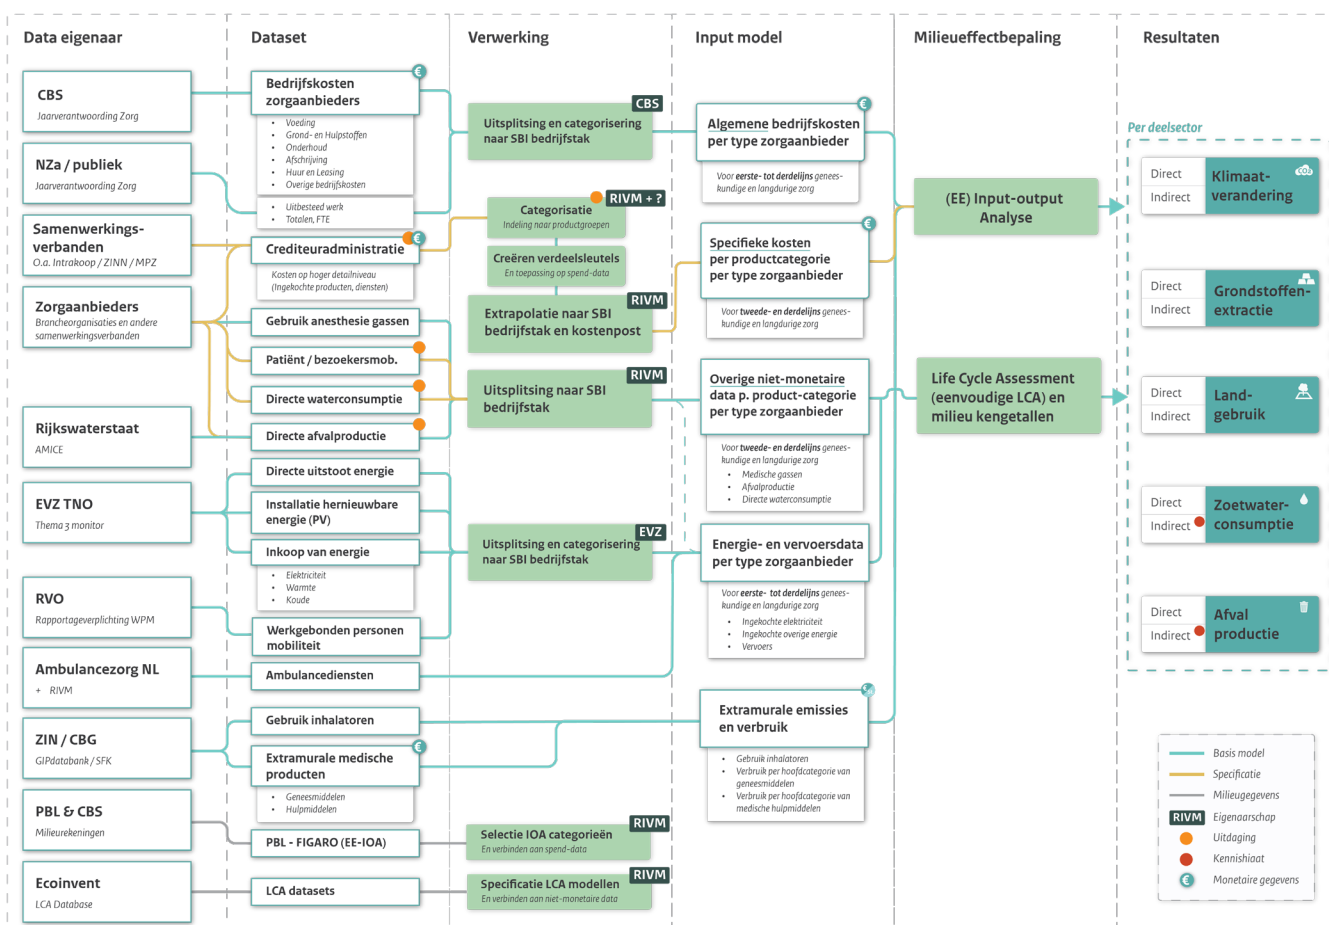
Data eigenaar

CBS
Jaarverantwoording Zorg

NZa / publiek
Jaarverantwoording Zorg

Samenwerkings-verbanden
O.a. Intrakoop / ZINN / MPZ

Zorgaanbieders
Brancheorganisaties en andere samenwerkingsverbanden

Rijkswaterstaat
AMICE

EVZ TNO
Thema 3 monitor

RVO
Rapportageverplichting WPM

Ambulancezorg NL
+ RIVM

ZIN / CBG
GIPdatabank / SFK

PBL & CBS
Milieurekeningen

Ecoinvent
LCA Database

Dataset

Bedrijfskosten zorgaanbieders
- Voeding
- Grond- en Hulpstoffen
- Onderhoud
- Afschrijving
- Huur en Leasing
- Overige bedrijfskosten
- Uitbesteed werk
- Totalen, FTE

Crediteuradministratie
Kosten op hoger detailniveau (Ingekochte producten, diensten)

Gebruik anesthesie gassen

Patiënt / bezoekersmob.

Directe waterconsumptie

Directe afvalproductie

Directe uitstoot energie

Installatie hernieuwbare energie (PV)

Inkoop van energie
- Elektriciteit
- Warmte
- Koude

Werkgebonden personen mobiliteit

Ambulancediensten

Gebruik inhalatoren

Extramurale medische producten
- Geneesmiddelen
- Hulpmiddelen

PBL - FIGARO (EE-IOA)

LCA datasets

Verwerking

CBS
Uitsplitsing en categorisering naar SBI bedrijfstak

RIVM + ?
Categorisatie
Indeling naar productgroepen

Creëren verdeelsleutels
En toepassing op spend-data

RIVM
Extrapolatie naar SBI bedrijfstak en kostenpost

RIVM
Uitsplitsing naar SBI bedrijfstak

EVZ
Uitsplitsing en categorisering naar SBI bedrijfstak

RIVM
Selectie IOA categorieën
En verbinden aan spend-data

RIVM
Specificatie LCA modellen
En verbinden aan niet-monetaire data

Input model

Algemene bedrijfskosten per type zorgaanbieder
Voor eerste- tot derdelijns geneeskundige en langdurige zorg

Specifieke kosten per productcategorie per type zorgaanbieder
Voor tweede- en derdelijns geneeskundige en langdurige zorg

Overige niet-monetaire data p. product-categorie per type zorgaanbieder
Voor tweede- en derdelijns geneeskundige en langdurige zorg
- Medische gassen
- Afvalproductie
- Directe waterconsumptie

Energie- en vervoersdata per type zorgaanbieder
Voor eerste- tot derdelijns geneeskundige en langdurige zorg
- Ingekochte elektriciteit
- Ingekochte overige energie
- Vervoers

Extramurale emissies en verbruik
- Gebruik inhalatoren
- Verbruik per hoofdcategorie van geneesmiddelen
- Verbruik per hoofdcategorie van medische hulpmiddelen

Milieueffectbepaling

(EE) Input-output Analyse

Life Cycle Assessment (eenvoudige LCA) en milieu kengetallen

Resultaten

Per deelsector

Direct
Indirect
Klimaat-verandering

Direct
Indirect
Grondstoffen-extractie

Direct
Indirect
Land-gebruik

Direct
Indirect
Zoetwater-consumptie

Direct
Indirect
Afval productie

Basis model
Specificatie
Milieugegevens
RIVM Eigenaarschap
Uitdaging
Kennishiaat
Monetaire gegevens